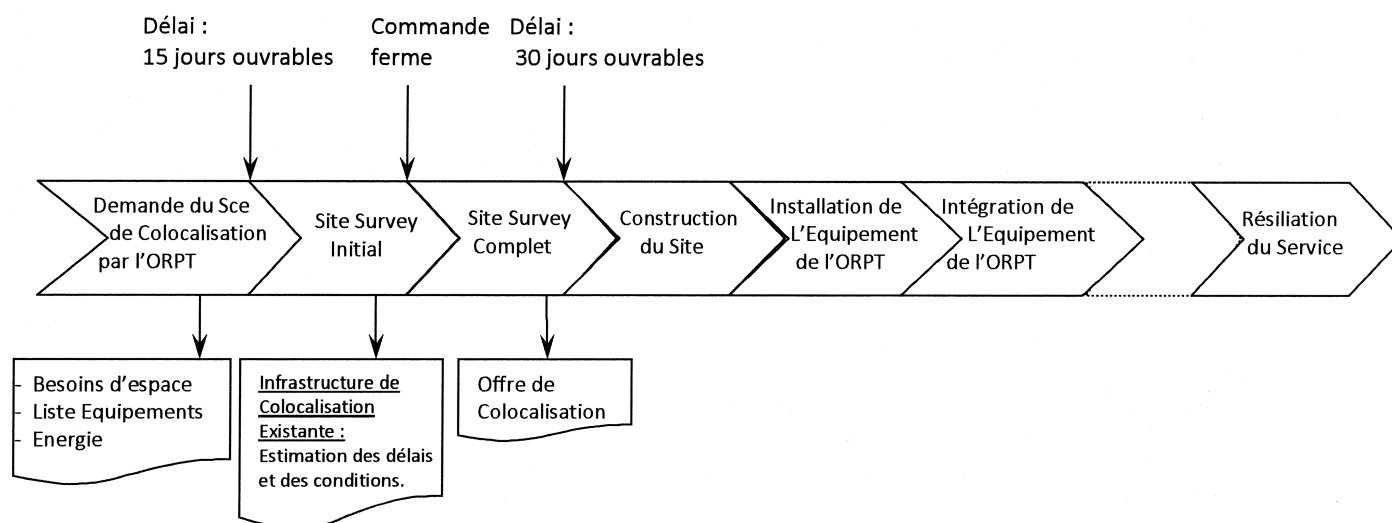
Délai :
15 jours ouvrables

Commande ferme

Délai :
30 jours ouvrables

Demande du Sce de Colocalisation par l'ORPT

Site Survey Initial

Site Survey Complet

Construction du Site

Installation de L'Equipement de l'ORPT

Intégration de L'Equipement de l'ORPT

Résiliation du Service

- Besoins d'espace
- Liste Equipements
- Energie

Infrastructure de Colocalisation Existante :
Estimation des délais et des conditions.

Offre de Colocalisation